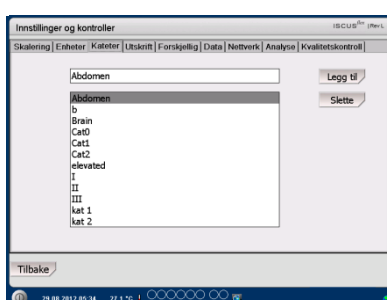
Innstillinger og kontroller

ISCUS$^{flex}$ (Rev.)

Skalering | Enheter | Kateter | Utskrift | Forskjellig | Data | Nettverk | Analyse | Kvalitetskontroll

Abdomen

Legg til

Abdomen
b
Brain
Cat0
Cat1
Cat2
elevated
I
II
III
kat 1
kat 2

Slette

Tilbake

29.08.2012 05:34 27.1 °C